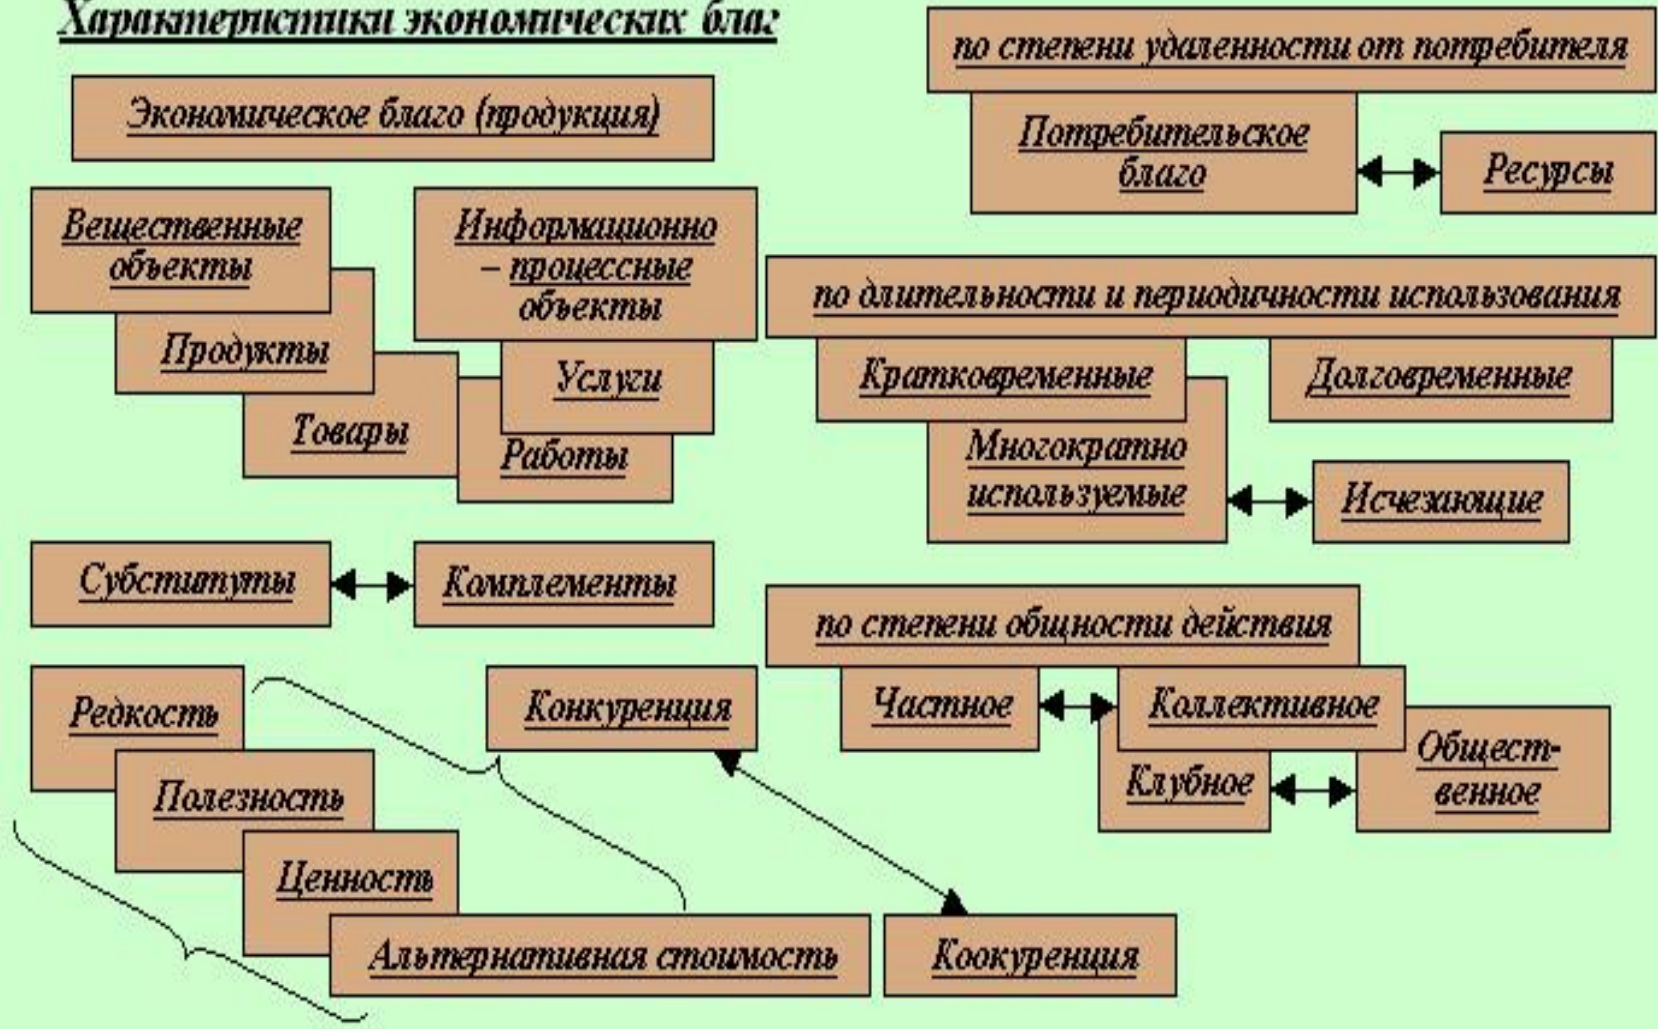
Характеристики экономических благ

Экономическое благо (продукция)

Вещественные объекты

Продукты

Товары

Информационно – процессные объекты

Услуги

Работы

Субституты

Комплементы

Редкость

Полезность

Ценность

Альтернативная стоимость

Конкуренция

Коокуренция

по степени удаленности от потребителя

Потребительское благо

Ресурсы

по длительности и периодичности использования

Кратковременные

Долговременные

Многократно используемые

Исчезающие

по степени общности действия

Частное

Коллективное

Клубное

Общественное